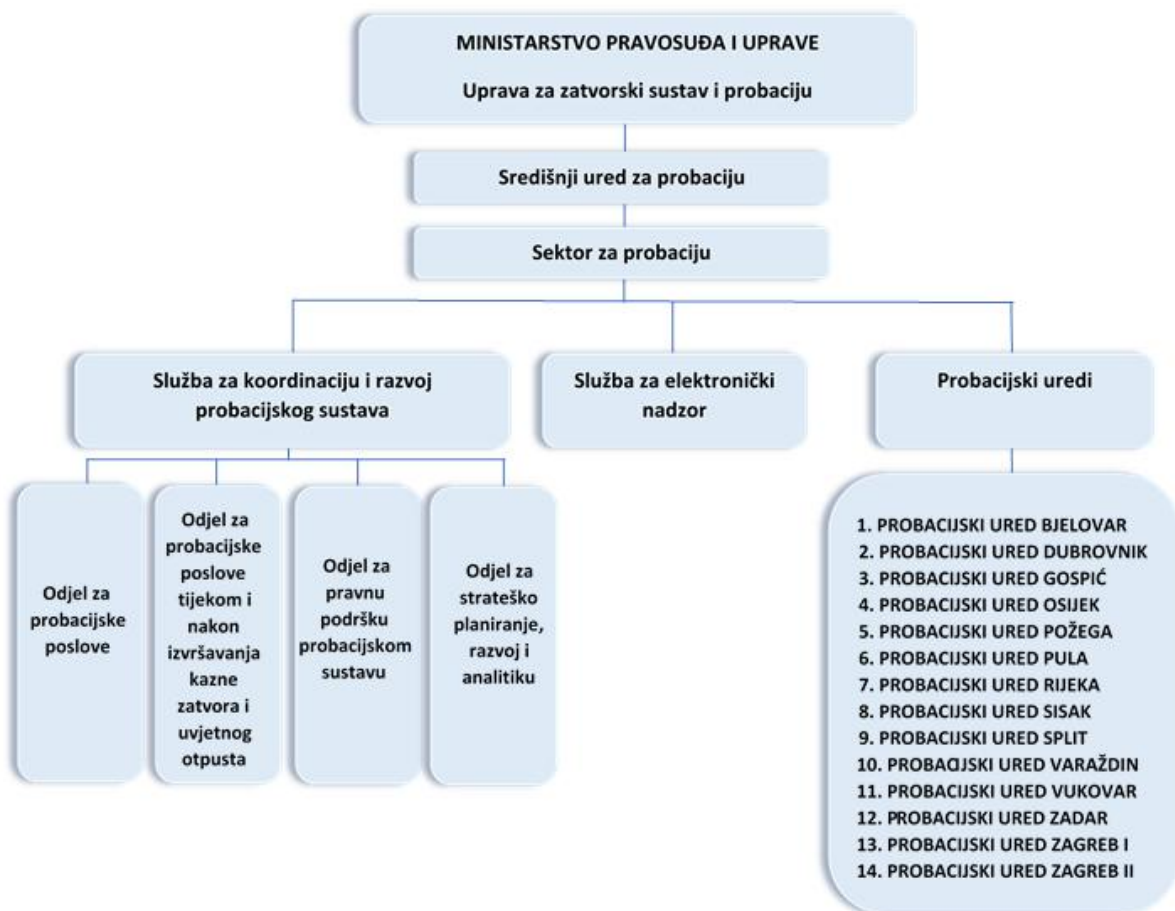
MINISTARSTVO PRAVOSUĐA I UPRAVE

Uprava za zatvorski sustav i probaciju

Središnji ured za probaciju

Sektor za probaciju

Služba za koordinaciju i razvoj probacijskog sustava

Služba za elektronički nadzor

Probacijski uredi

Odjel za probacijske poslove

Odjel za probacijske poslove tijekom i nakon izvršavanja kazne zatvora i uvjetnog otpusta

Odjel za pravnu podršku probacijskom sustavu

Odjel za strateško planiranje, razvoj i analitiku

1. PROBACIJSKI URED BJELOVAR
2. PROBACIJSKI URED DUBROVNIK
3. PROBACIJSKI URED GOSPIĆ
4. PROBACIJSKI URED OSIJEK
5. PROBACIJSKI URED POŽEGA
6. PROBACIJSKI URED PULA
7. PROBACIJSKI URED RIJEKA
8. PROBACIJSKI URED SISAK
9. PROBACIJSKI URED SPLIT
10. PROBACIJSKI URED VARAŽDIN
11. PROBACIJSKI URED VUKOVAR
12. PROBACIJSKI URED ZADAR
13. PROBACIJSKI URED ZAGREB I
14. PROBACIJSKI URED ZAGREB II